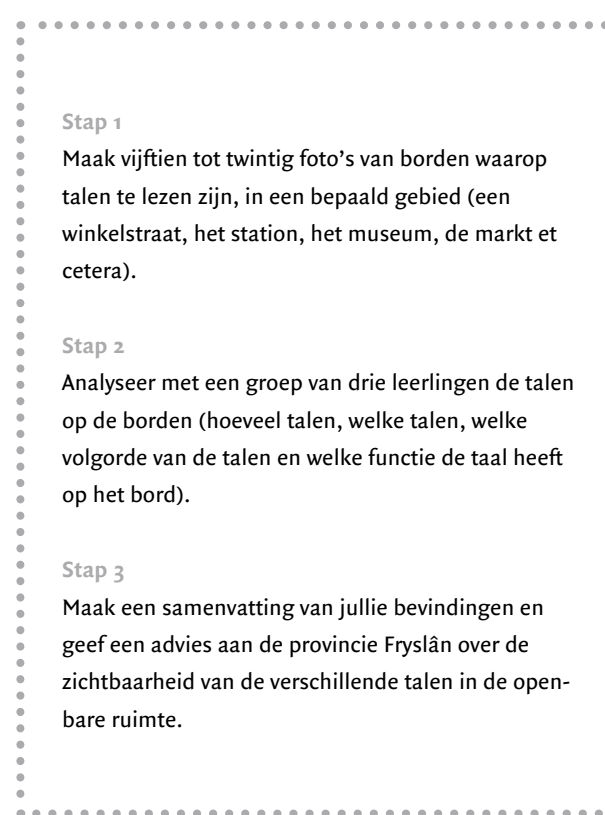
Stap 1

Maak vijftien tot twintig foto's van borden waarop talen te lezen zijn, in een bepaald gebied (een winkelstraat, het station, het museum, de markt et cetera).

Stap 2

Analyseer met een groep van drie leerlingen de talen op de borden (hoeveel talen, welke talen, welke volgorde van de talen en welke functie de taal heeft op het bord).

Stap 3

Maak een samenvatting van jullie bevindingen en geef een advies aan de provincie Fryslân over de zichtbaarheid van de verschillende talen in de openbare ruimte.